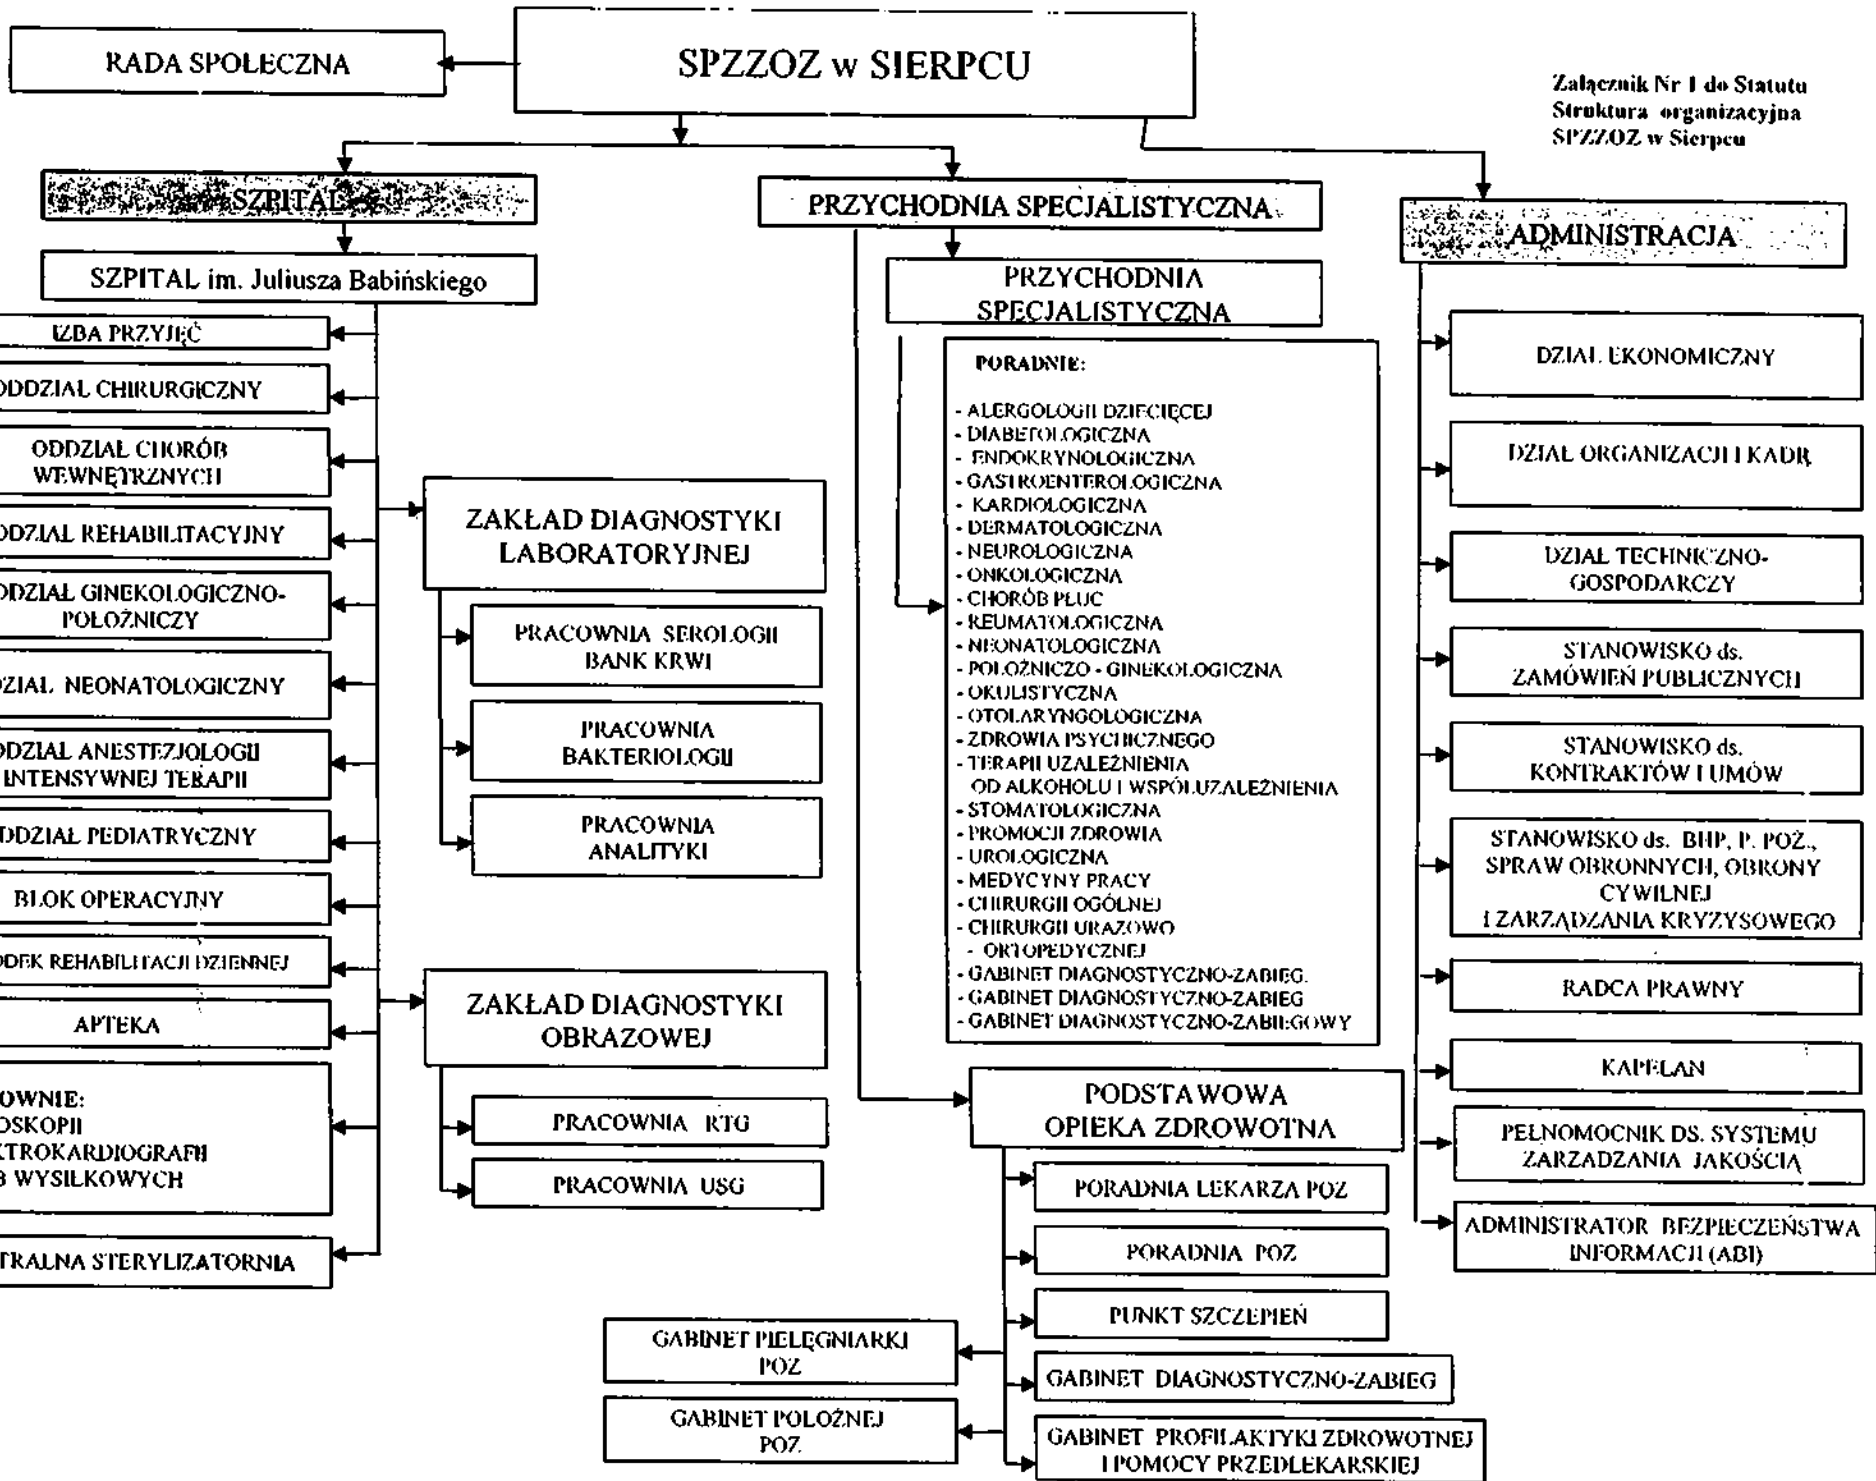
RADA SPOŁECZNA

SPZZOZ w SIERPCU

Załącznik Nr 1 do Statutu
Struktura organizacyjna
SPZZOZ w Sierpcu

SZPITAL

PRZYCHODNIA SPECJALISTYCZNA

ADMINISTRACJA

SZPITAL im. Juliusza Babińskiego

IZBA PRZYJĘĆ

ODDZIAŁ CHIRURGICZNY

ODDZIAŁ CHORÓB WEWNĘTRZNYCH

ODDZIAŁ REHABILITACYJNY

ODDZIAŁ GINEKOLOGICZNO-POŁOŻNICZY

ODDZIAŁ NEONATOLOGICZNY

ODDZIAŁ ANESTEZJOLOGII INTENSYWNEJ TERAPII

ODDZIAŁ PEDIATRYCZNY

BLOK OPERACYJNY

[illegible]DEK REHABILITACJI DZIENNEJ

APTEKA

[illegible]OWNIE:
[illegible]OSKOPII
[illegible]KTROKARDIOGRAFII
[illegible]B WYSIŁKOWYCH

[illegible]TRALNA STERYLIZATORNIA

ZAKŁAD DIAGNOSTYKI LABORATORYJNEJ

PRACOWNIA SEROLOGII BANK KRWI

PRACOWNIA BAKTERIOLOGII

PRACOWNIA ANALITYKI

ZAKŁAD DIAGNOSTYKI OBRAZOWEJ

PRACOWNIA RTG

PRACOWNIA USG

PRZYCHODNIA SPECJALISTYCZNA

PORADNIE:
- ALERGOLOGII DZIECIĘCEJ
- DIABETOLOGICZNA
- ENDOKRYNOLOGICZNA
- GASTROENTEROLOGICZNA
- KARDIOLOGICZNA
- DERMATOLOGICZNA
- NEUROLOGICZNA
- ONKOLOGICZNA
- CHORÓB PŁUC
- REUMATOLOGICZNA
- NEONATOLOGICZNA
- POŁOŻNICZO - GINEKOLOGICZNA
- OKULISTYCZNA
- OTOLARYNGOLOGICZNA
- ZDROWIA PSYCHICZNEGO
- TERAPII UZALEŻNIENIA OD ALKOHOLU I WSPÓŁUZALEŻNIENIA
- STOMATOLOGICZNA
- PROMOCJI ZDROWIA
- UROLOGICZNA
- MEDYCYNY PRACY
- CHIRURGII OGÓLNEJ
- CHIRURGII URAZOWO - ORTOPEDYCZNEJ
- GABINET DIAGNOSTYCZNO-ZABIEG.
- GABINET DIAGNOSTYCZNO-ZABIEG
- GABINET DIAGNOSTYCZNO-ZABIEGOWY

PODSTAWOWA OPIEKA ZDROWOTNA

PORADNIA LEKARZA POZ

PORADNIA POZ

PUNKT SZCZEPIEŃ

GABINET DIAGNOSTYCZNO-ZABIEG

GABINET PROFILAKTYKI ZDROWOTNEJ I POMOCY PRZEDLEKARSKIEJ

GABINET PIELĘGNIARKI POZ

GABINET POŁOŻNEJ POZ

DZIAŁ EKONOMICZNY

DZIAŁ ORGANIZACJI I KADR

DZIAŁ TECHNICZNO-GOSPODARCZY

STANOWISKO ds. ZAMÓWIEŃ PUBLICZNYCH

STANOWISKO ds. KONTRAKTÓW I UMÓW

STANOWISKO ds. BHP, P. POŻ., SPRAW OBRONNYCH, OBRONY CYWILNEJ I ZARZĄDZANIA KRYZYSOWEGO

RADCA PRAWNY

KAPELAN

PEŁNOMOCNIK DS. SYSTEMU ZARZADZANIA JAKOŚCIĄ

ADMINISTRATOR BEZPIECZEŃSTWA INFORMACJI (ABI)